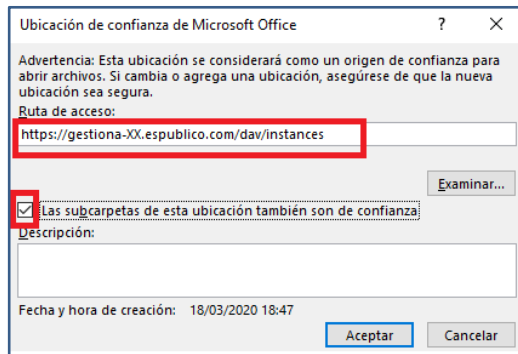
Ubicación de confianza de Microsoft Office ? ×

Advertencia: Esta ubicación se considerará como un origen de confianza para abrir archivos. Si cambia o agrega una ubicación, asegúrese de que la nueva ubicación sea segura.

Ruta de acceso:

https://gestiona-XX.espublico.com/dav/instances

Examinar...

Las subcarpetas de esta ubicación también son de confianza

Descripción:

Fecha y hora de creación: 18/03/2020 18:47

Aceptar Cancelar